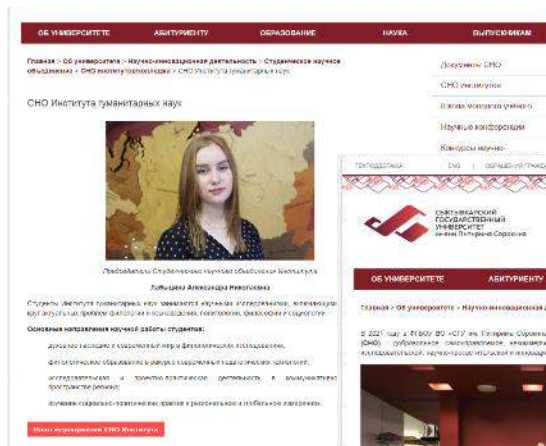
ОБ УНИВЕРСИТЕТЕ АБИТУРИЕНТУ ОБРАЗОВАНИЕ НАУКА ВЫПУСКНИКАМ

Главная > Об университете > Научно-инновационная деятельность > Студенческое научное объединение > СНО институтов/колледжа > СНО Института гуманитарных наук

Документы СНО

СНО институтов

Школа молодого ученого

Научные конференции

Конкурсы научно-

СНО Института гуманитарных наук

Председатель Студенческого научного объединения Института

Лобышева Александра Николаевна

Студенты Института гуманитарных наук занимаются научными исследованиями, включающими круг актуальных проблем филологии и лингвистики, психологии, философии и социологии.

Основные направления научной работы студентов:

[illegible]

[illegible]

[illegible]

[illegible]

План мероприятий СНО Института

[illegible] | СМИ | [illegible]

СЫКТЫВКАРСКИЙ ГОСУДАРСТВЕННЫЙ УНИВЕРСИТЕТ имени Питирима Сорокина

ОБ УНИВЕРСИТЕТЕ АБИТУРИЕНТУ

Главная > Об университете > Научно-инновационная д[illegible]

В 2021 году в ФГБОУ ВО «СГУ им. Питирима Сорокина» (СНО) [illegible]